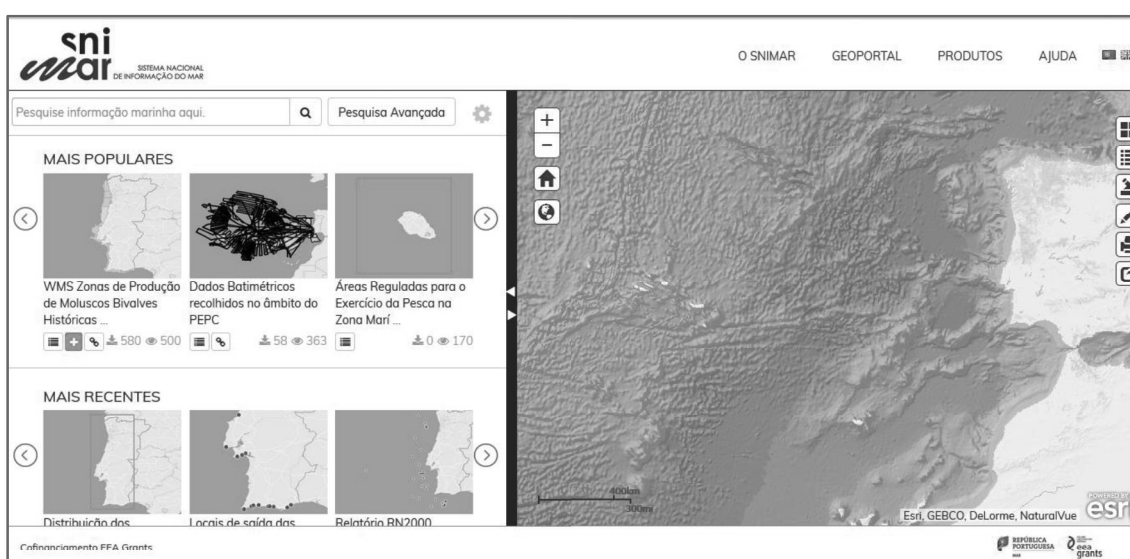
snimar SISTEMA NACIONAL DE INFORMAÇÃO DO MAR

O SNIMAR GEOPORTAL PRODUTOS AJUDA

Pesquise informação marinha aqui. Pesquisa Avançada

MAIS POPULARES

WMS Zonas de Produção de Moluscos Bivalves Históricas ...
580 500

Dados Batimétricos recolhidos no âmbito do PEPC
58 363

Áreas Reguladas para o Exercício da Pesca na Zona Marí ...
0 170

MAIS RECENTES

Distribuição dos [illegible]

Locais de saída das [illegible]

Relatório RN2000

+
−

400km
300mi

Esri, GEBCO, DeLorme, NaturalVue

POWERED BY esri

Cofinanciamento EEA Grants

REPÚBLICA PORTUGUESA

eea grants